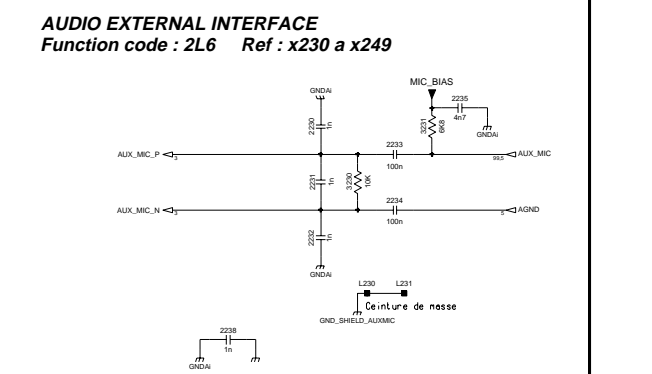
AUDIO EXTERNAL INTERFACE
Function code : 2L6 Ref : x230 a x249

MIC_BIAS

GNDAi

2235
4n7

GNDAi

2230
1n

3231
6K8

2233

AUX_MIC_P 3

100n

99,5 AUX_MIC

2231
1n

3230
10K

2234

AUX_MIC_N 3

100n

5 AGND

2232
1n

GNDAi

L230 L231
Ceinture de masse
GND_SHIELD_AUXMIC

2238
1n
GNDAi